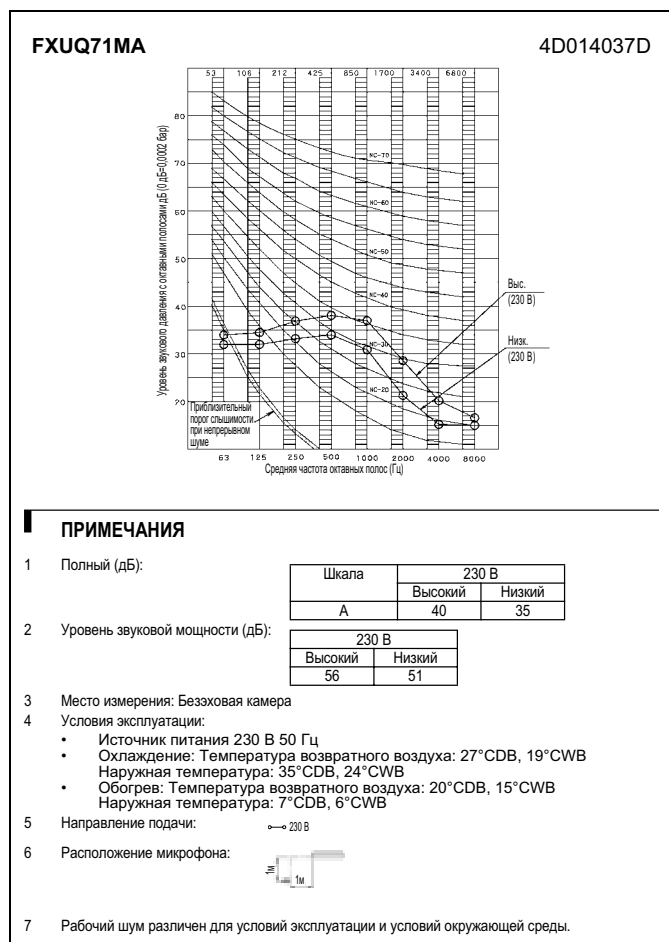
FXUQ71MA

4D014037D

53 106 212 425 850 1700 3400 6800

80
70
60
50
40
30
20

Уровень звукового давления с октавными полосами дБ (0 дБ=0,0002 бар)

NC-70
NC-60
NC-50
NC-40
NC-30
NC-20

Выс. (230 В)

Низк. (230 В)

Приблизительный порог слышимости при непрерывном шуме

63 125 250 500 1000 2000 4000 8000

Средняя частота октавных полос (Гц)

ПРИМЕЧАНИЯ

1 Полный (дБ):

| Шкала | 230 В | |
|---|---|---|
| | Высокий | Низкий |
| A | 40 | 35 |

2 Уровень звуковой мощности (дБ):

| 230 В | |
|---|---|
| Высокий | Низкий |
| 56 | 51 |

3 Место измерения: Безэховая камера

4 Условия эксплуатации:
• Источник питания 230 В 50 Гц
• Охлаждение: Температура возвратного воздуха: 27°CDB, 19°CWB
Наружная температура: 35°CDB, 24°CWB
• Обогрев: Температура возвратного воздуха: 20°CDB, 15°CWB
Наружная температура: 7°CDB, 6°CWB

5 Направление подачи: 230 В

6 Расположение микрофона:

1м
1м

7 Рабочий шум различен для условий эксплуатации и условий окружающей среды.